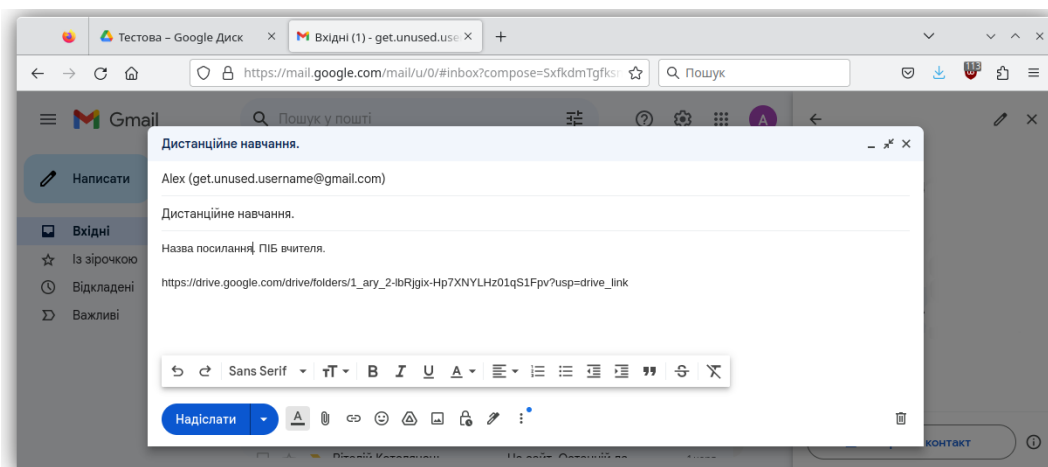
Тестова – Google Диск
Вхідні (1) - get.unused.use
https://mail.google.com/mail/u/0/#inbox?compose=SxfkdmTgfks
Пошук
113

Gmail
Пошук у пошті
Написати
Вхідні
Із зірочкою
Відкладені
Важливі

Дистанційне навчання.
Alex (get.unused.username@gmail.com)
Дистанційне навчання.
Назва посилання, ПІБ вчителя.

https://drive.google.com/drive/folders/1_ary_2-lbRjgix-Hp7XNYLHz01qS1Fpv?usp=drive_link

Sans Serif
Надіслати

контакт
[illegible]